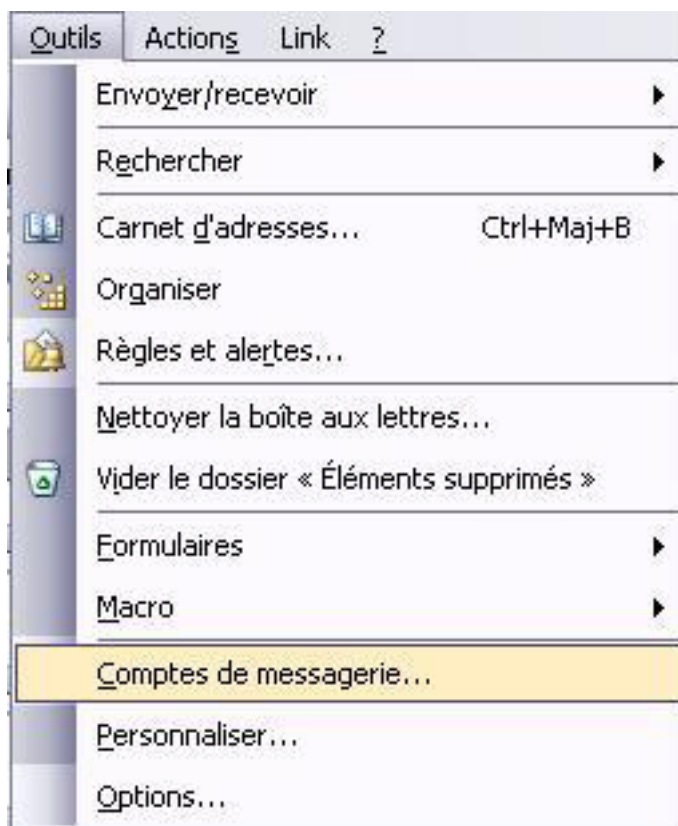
Outils Actions Link ?

Envoyer/recevoir

Rechercher

Carnet d'adresses... Ctrl+Maj+B

Organiser

Règles et alertes...

Nettoyer la boîte aux lettres...

Vider le dossier « Éléments supprimés »

Formulaires

Macro

Comptes de messagerie...

Personnaliser...

Options...